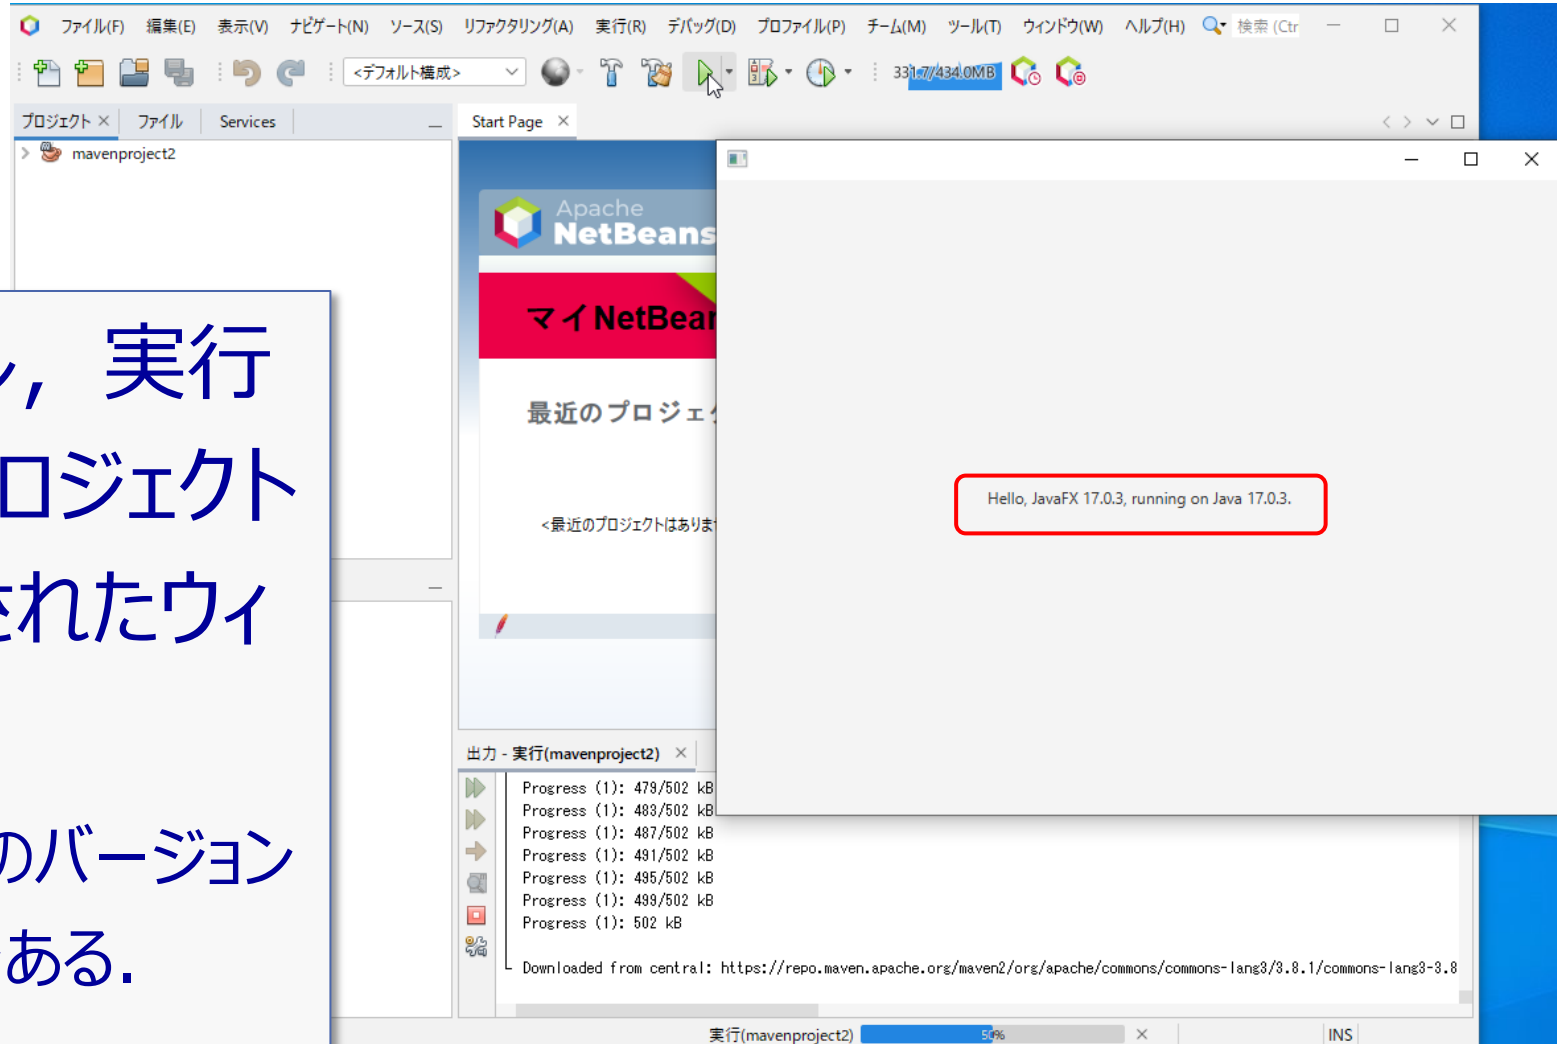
ファイル(F) 編集(E) 表示(V) ナビゲート(N) ソース(S) リファクタリング(A) 実行(R) デバッグ(D) プロファイル(P) チーム(M) ツール(T) ウィンドウ(W) ヘルプ(H) 検索 (Ctr

<デフォルト構成>

331.7/434.0MB

プロジェクト ファイル Services

mavenproject2

Start Page

Apache NetBeans

マイ NetBear

最近のプロジェ

<最近のプロジェクトはありま

Hello, JavaFX 17.0.3, running on Java 17.0.3.

,実行
ロジェクト
されたウィ

のバージョン
ある.

出力 - 実行(mavenproject2)

Progress (1): 479/502 kB
Progress (1): 483/502 kB
Progress (1): 487/502 kB
Progress (1): 491/502 kB
Progress (1): 495/502 kB
Progress (1): 499/502 kB
Progress (1): 502 kB

Downloaded from central: https://repo.maven.apache.org/maven2/org/apache/commons/commons-lang3/3.8.1/commons-lang3-3.8

実行(mavenproject2) 50% INS